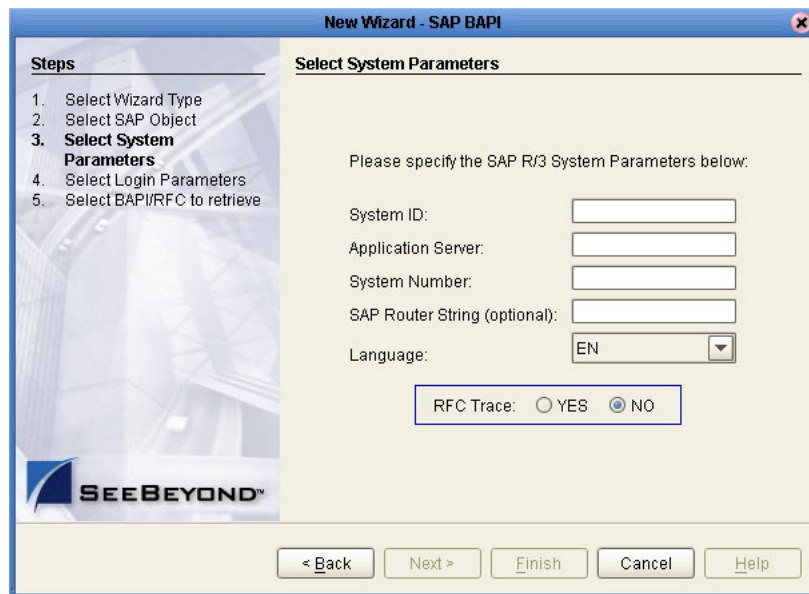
New Wizard - SAP BAPI

Steps

1. Select Wizard Type
2. Select SAP Object
3. Select System Parameters
4. Select Login Parameters
5. Select BAPI/RFC to retrieve

SEEBEYOND™

Select System Parameters

Please specify the SAP R/3 System Parameters below:

System ID:

Application Server:

System Number:

SAP Router String (optional):

Language: EN

RFC Trace: YES NO

< Back Next > Finish Cancel Help